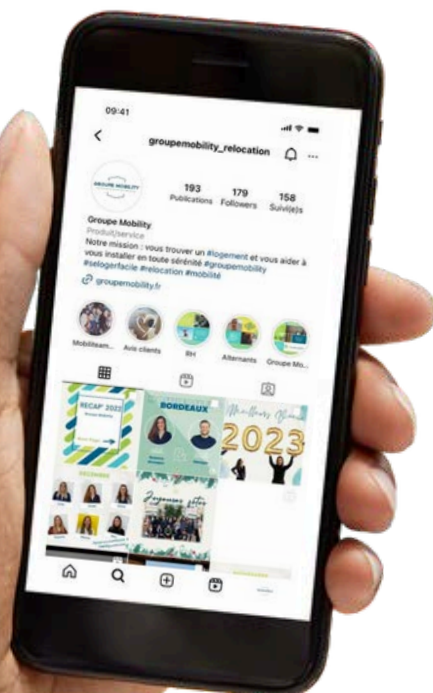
09:41

<

groupemobility_relocation

GROUPE MOBILITY

193
Publications

179
Followers

158
Suivi(e)s

Groupe Mobility
Produit/service
Notre mission : vous trouver un #logement et vous aider à vous installer en toute sérénité #groupemobility #selogerfacile #relocation #mobilité
groupemobility.fr

Mobiliteam... Avis clients RH Alternants Groupe Mo...

RECAP' 2022

BORDEAUX

Meilleurs Vœux

2023

Joyeuses fêtes